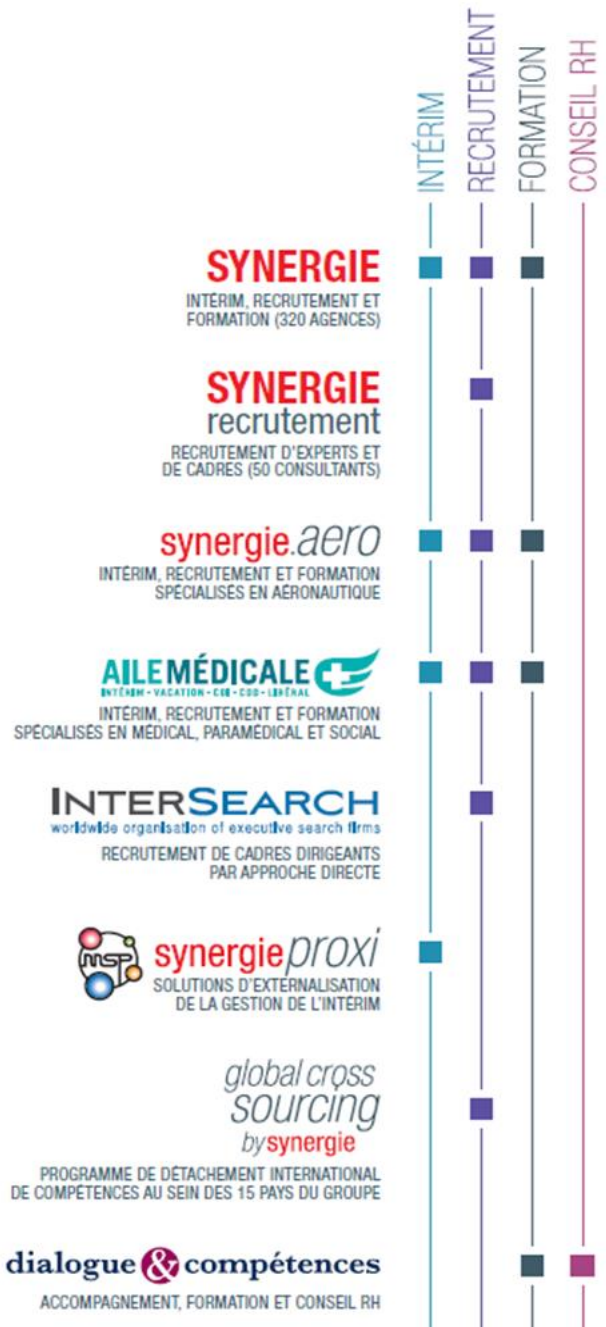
INTÉRIM RECRUTEMENT FORMATION CONSEIL RH

SYNERGIE
INTÉRIM, RECRUTEMENT ET FORMATION (320 AGENCES)

SYNERGIE recrutement
RECRUTEMENT D'EXPERTS ET DE CADRES (50 CONSULTANTS)

synergie.aero
INTÉRIM, RECRUTEMENT ET FORMATION SPÉCIALISÉS EN AÉRONAUTIQUE

AILE MÉDICALE
INTÉRIM - VACATION - CDI - CDD - LIBÉRAL
INTÉRIM, RECRUTEMENT ET FORMATION SPÉCIALISÉS EN MÉDICAL, PARAMÉDICAL ET SOCIAL

INTERSEARCH
worldwide organisation of executive search firms
RECRUTEMENT DE CADRES DIRIGEANTS PAR APPROCHE DIRECTE

msp synergieproxi
SOLUTIONS D'EXTERNALISATION DE LA GESTION DE L'INTÉRIM

global cross sourcing bysynergie
PROGRAMME DE DÉTACHEMENT INTERNATIONAL DE COMPÉTENCES AU SEIN DES 15 PAYS DU GROUPE

dialogue & compétences
ACCOMPAGNEMENT, FORMATION ET CONSEIL RH